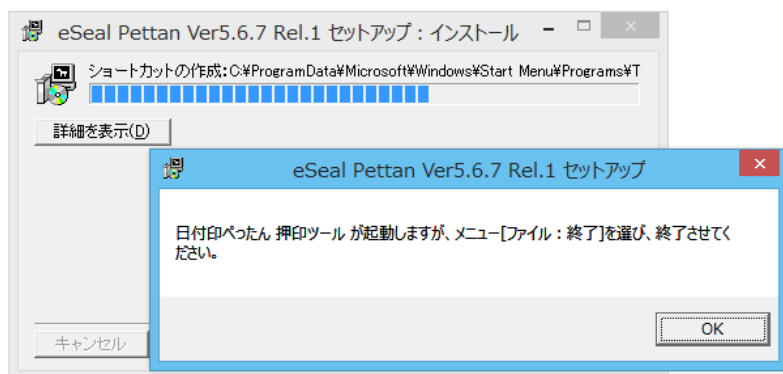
eSeal Pettan Ver5.6.7 Rel.1 セットアップ：インストール

ショートカットの作成：C:¥ProgramData¥Microsoft¥Windows¥Start Menu¥Programs¥T

詳細を表示(D)

キャンセル

eSeal Pettan Ver5.6.7 Rel.1 セットアップ

日付印ぺったん 押印ツール が起動しますが、メニュー[ファイル：終了]を選び、終了させてください。

OK